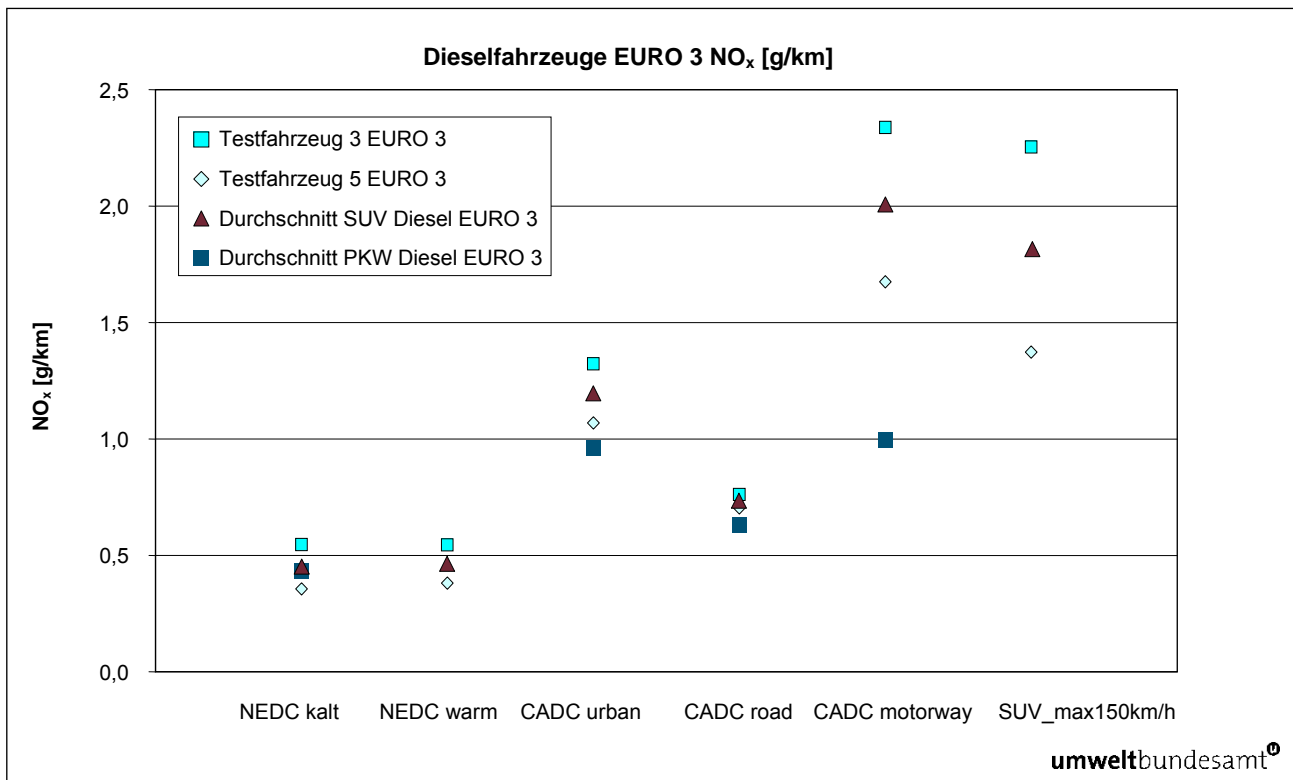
Dieselfahrzeuge EURO 3 $NO_x$ [g/km]

Testfahrzeug 3 EURO 3
Testfahrzeug 5 EURO 3
Durchschnitt SUV Diesel EURO 3
Durchschnitt PKW Diesel EURO 3

$NO_x$ [g/km]

2,5
2,0
1,5
1,0
0,5
0,0

NEDC kalt
NEDC warm
CADC urban
CADC road
CADC motorway
SUV_max150km/h

umweltbundesamt